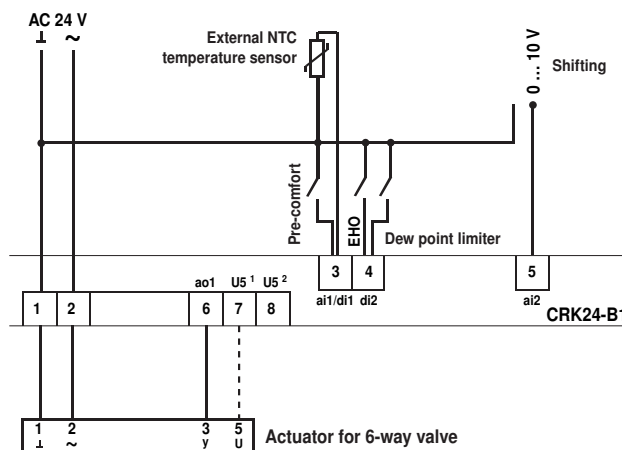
AC 24 V
⊥ ~

External NTC temperature sensor

0 ... 10 V
Shifting

Pre-comfort
EHO
Dew point limiter

3 4 5
ai1/di1 di2 ai2

ao1 U5 $^1$ U5 $^2$
1 2 6 7 8
CRK24-B

1 2 3 5
⊥ ~ y U
Actuator for 6-way valve